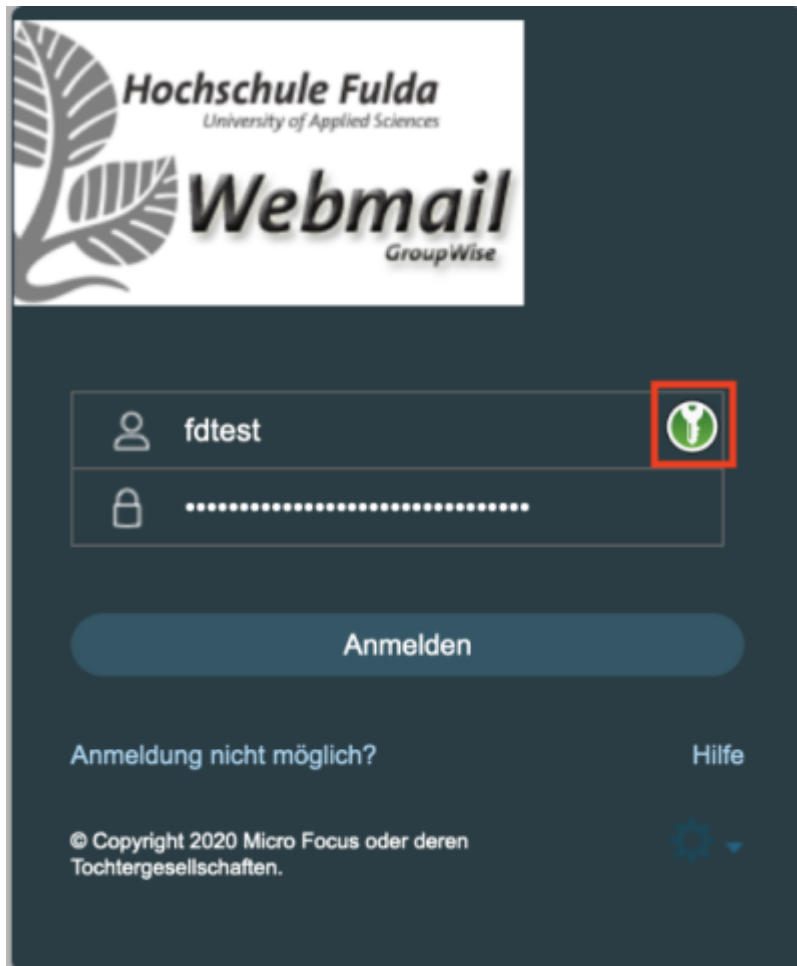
Hochschule Fulda
University of Applied Sciences
Webmail
GroupWise

fdtest

••••••••••••••••••••••••••••••••

Anmelden

Anmeldung nicht möglich?

Hilfe

© Copyright 2020 Micro Focus oder deren Tochtergesellschaften.